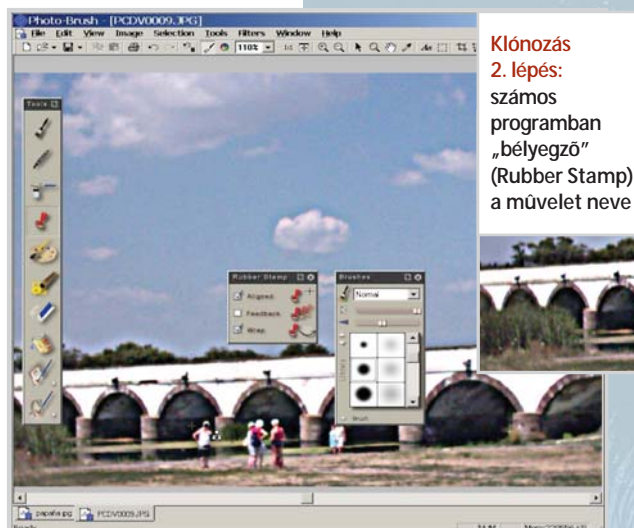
Photo-Brush - [PCDV0009.JPG]
File Edit View Image Selection Tools Filters Window Help
110%
Tools
Rubber Stamp
Aligned
Feedback
Wrap
Brushes
Normal
papafa.jpg PCDV0009.JPG

Klónozás
2. lépés:
számos programban „bélyegző” (Rubber Stamp) a művelet neve